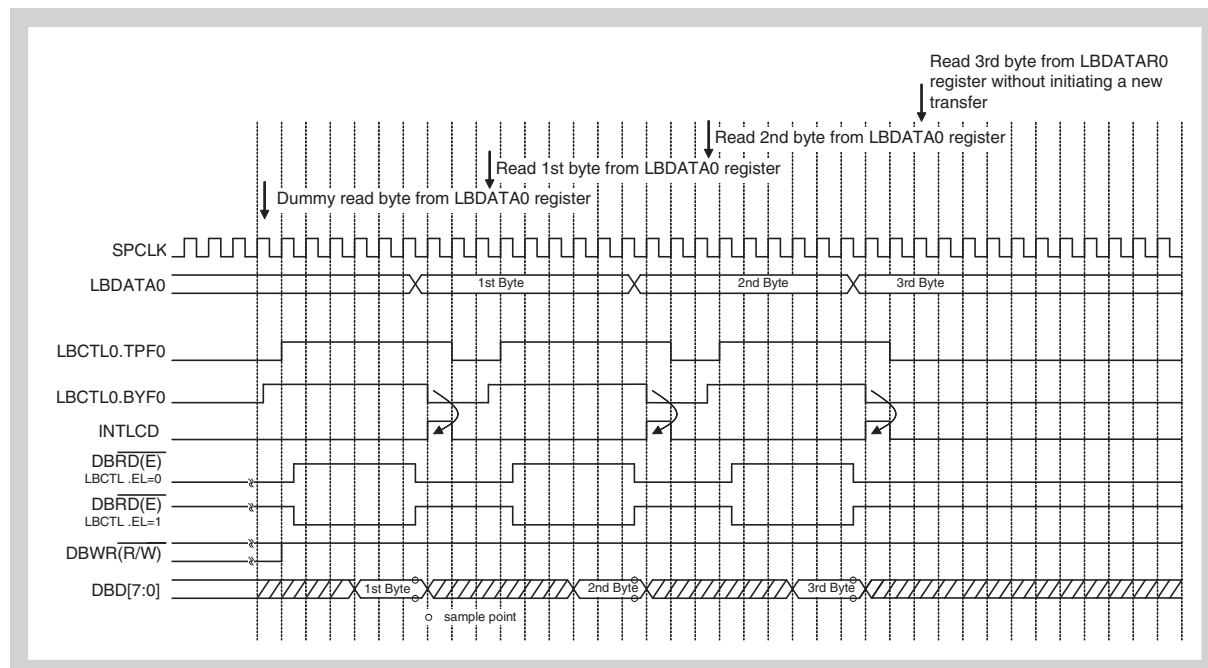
Read 3rd byte from LBDATAR0 register without initiating a new transfer

Read 2nd byte from LBDATA0 register

Read 1st byte from LBDATA0 register

Dummy read byte from LBDATA0 register

SPCLK

LBDATA0

1st Byte

2nd Byte

3rd Byte

LBCTL0.TPF0

LBCTL0.BYF0

INTLCD

DB$\overline{RD(E)}$
LBCTL .EL=0

DB$\overline{RD(E)}$
LBCTL .EL=1

DBWR$\overline{(R/W)}$

DBD[7:0]

1st Byte

2nd Byte

3rd Byte

sample point